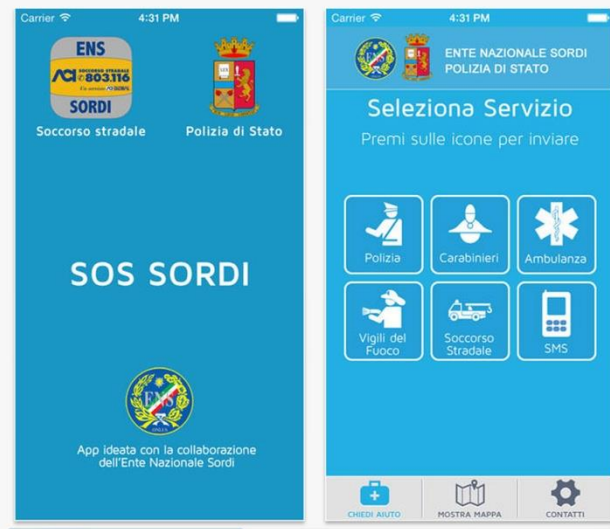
Carrier 4:31 PM

ENS
ACI SOCCORSO STRADALE 803.116
Ce sempre ACI 100%
SORDI
Soccorso stradale

Polizia di Stato

SOS SORDI

ENS

App ideata con la collaborazione dell'Ente Nazionale Sordi

Carrier 4:31 PM

ENTE NAZIONALE SORDI
POLIZIA DI STATO

Seleziona Servizio
Premi sulle icone per inviare

Polizia
Carabinieri
Ambulanza
Vigili del Fuoco
Soccorso Stradale
SMS

CHIEDI AIUTO
MOSTRA MAPPA
CONTATTI